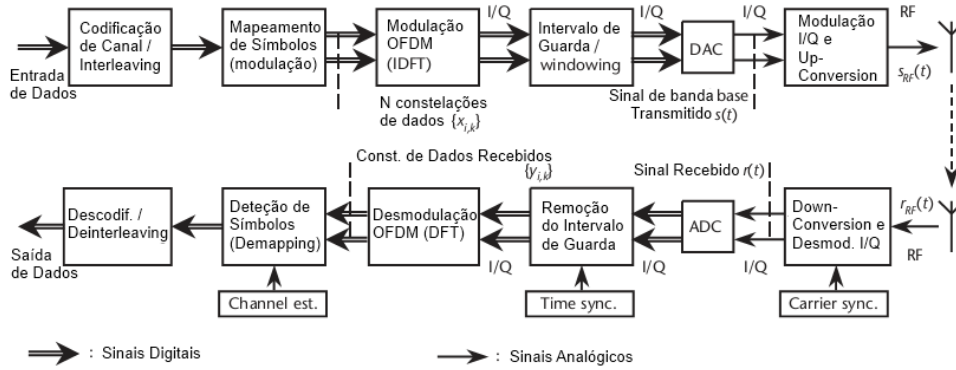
Entrada de Dados

Codificação de Canal / Interleaving

Mapeamento de Símbolos (modulação)

Modulação OFDM (IDFT)

I/Q

Intervalo de Guarda / windowing

I/Q

DAC

I/Q

Modulação I/Q e Up-Conversion

RF

$s_{RF}(t)$

N constelações de dados $\{x_{i,k}\}$

Sinal de banda base Transmitido $s(t)$

Const. de Dados Recebidos $\{y_{i,k}\}$

Sinal Recebido $r(t)$

$r_{RF}(t)$

Saída de Dados

Descodif. / Deinterleaving

Deteção de Símbolos (Demapping)

Desmodulação OFDM (DFT)

I/Q

Remoção do Intervalo de Guarda

I/Q

ADC

I/Q

Down-Conversion e Desmod. I/Q

RF

Channel est.

Time sync.

Carrier sync.

: Sinais Digitais

: Sinais Analógicos